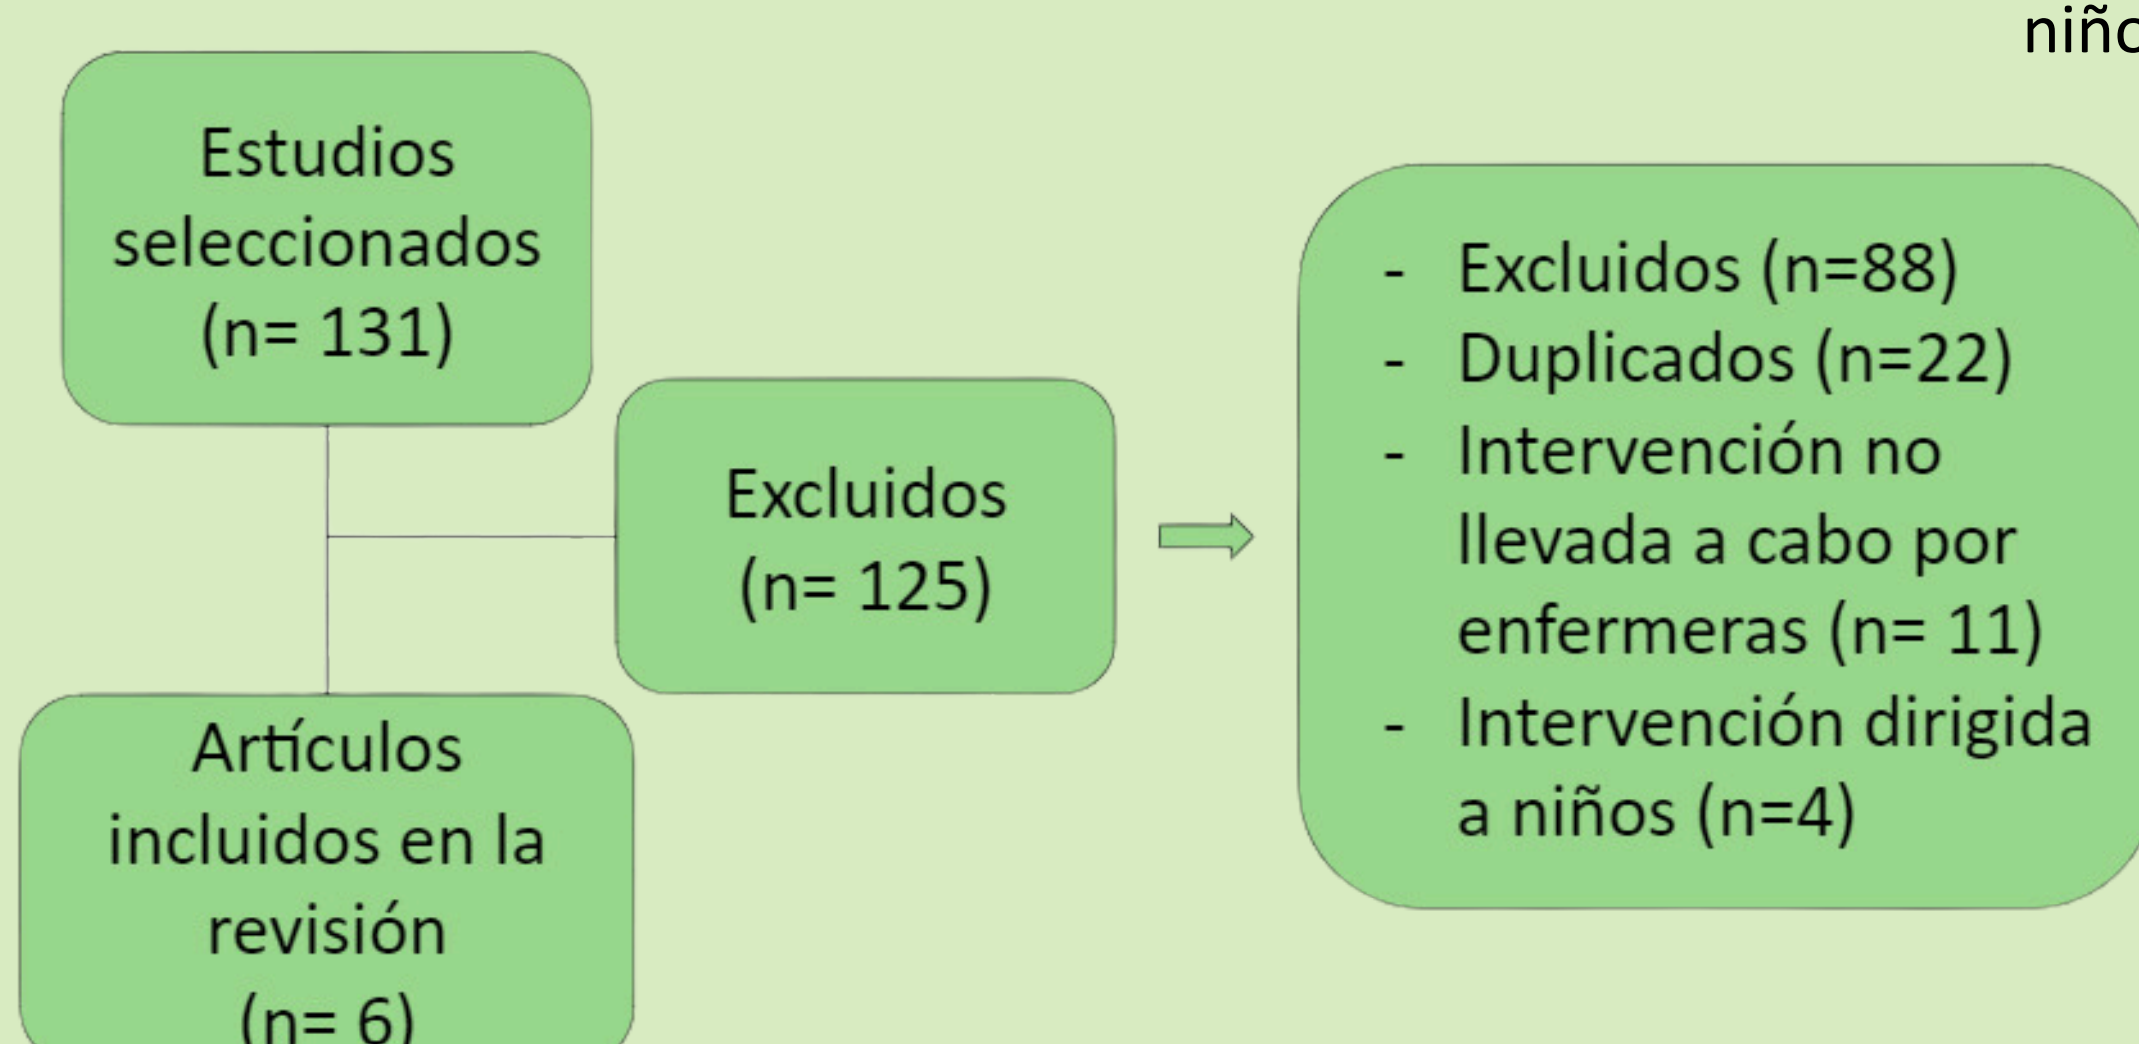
niño

Estudios seleccionados (n= 131)

Excluidos (n= 125)

- Excluidos (n=88)
- Duplicados (n=22)
- Intervención no llevada a cabo por enfermeras (n= 11)
- Intervención dirigida a niños (n=4)

Artículos incluidos en la revisión (n= 6)